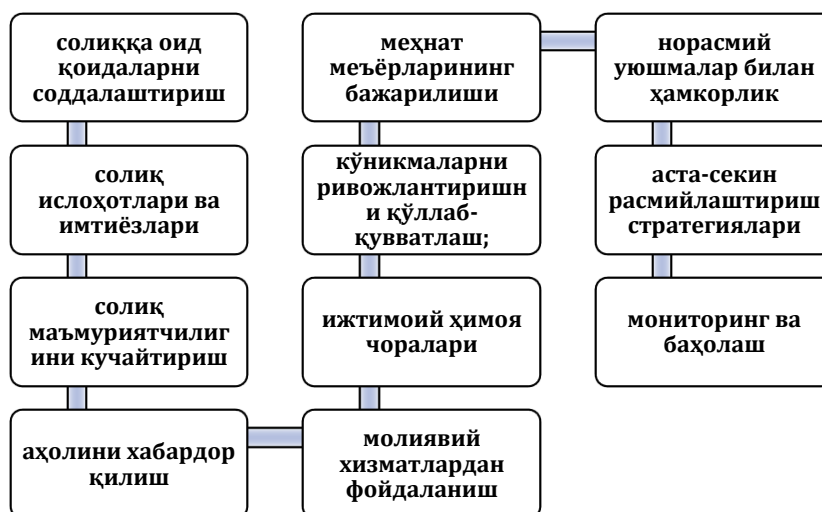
солиққа оид қоидаларни соддалаштириш

солиқ ислоҳотлари ва имтиёзлари

солиқ маъмуриятчилигини кучайтириш

аҳолини хабардор қилиш

молиявий хизматлардан фойдаланиш

ижтимоий ҳимоя чоралари

кўникмаларни ривожлантиришни қўллаб-қувватлаш;

меҳнат меъёрларининг бажарилиши

норасмий уюшмалар билан ҳамкорлик

аста-секин расмийлаштириш стратегиялари

мониторинг ва баҳолаш